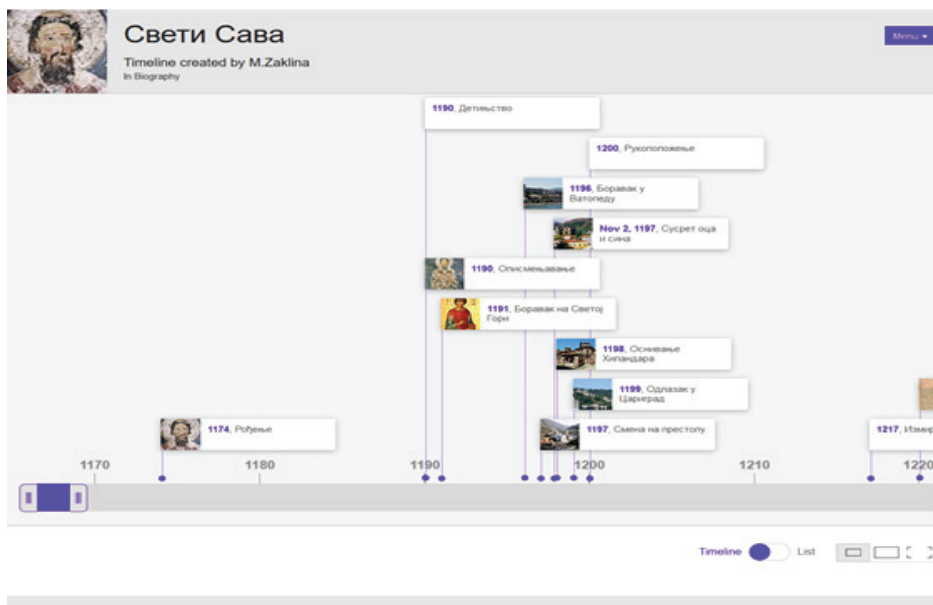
Свети Сава

Timeline created by M.Zaklina

In Biography

Menu

1190, Детињство

1200, Рукопожење

1196, Боравак у Ватопеду

Nov 2, 1197, Сусрет оца и сина

1190, Описмењавање

1191, Боравак на Светој Гори

1198, Оснивање Хиландара

1199, Одлазак у Цариград

1174, Рођење

1197, Смена на престолу

1217, Измир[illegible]

1170

1180

1190

1200

1210

1220

Timeline

List